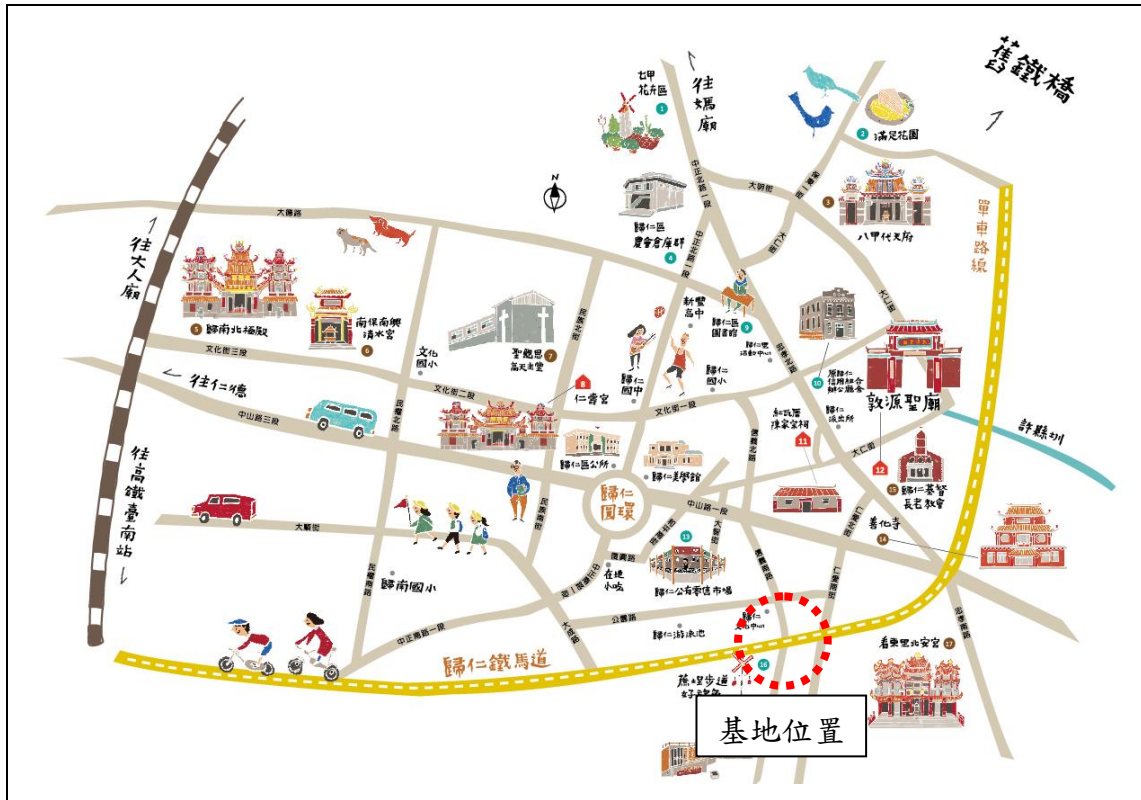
舊鐵橋

七甲花卉區 1

往媽廟

2 滿足花園

往大人廟

大德路

大興街

中正北路一段

歸仁區農會倉庫群 4

3 八甲代天府

單車路線

5 歸南北極殿

南保南興清水宮 6

文化國小

聖鶴恩高天主堂 7

新豐高中

歸仁區圖書館 9

歸仁里活動中心

歸仁國中

歸仁國小

文化街三段

文化街二段

文化街一段

往仁德

中山路三段

8 仁壽宮

原歸仁信用組合辦公廳舍 10

敦源聖廟

許縣圳

紀氏厝瑋家宗祠 11

歸仁派出所

歸仁區公所

歸仁美術館

12

15 歸仁基督長老教會

往高鐵臺南站

歸仁圓環

中山路一段

大勇街

善化寺

14

13

歸南國小

在地小吃

歸仁公有零售市場

歸仁游泳池

歸仁里市中心

中正南路一段

公園路

歸仁鐵馬道

16

蔗埕步道好路角

看東里北安宮 17

基地位置